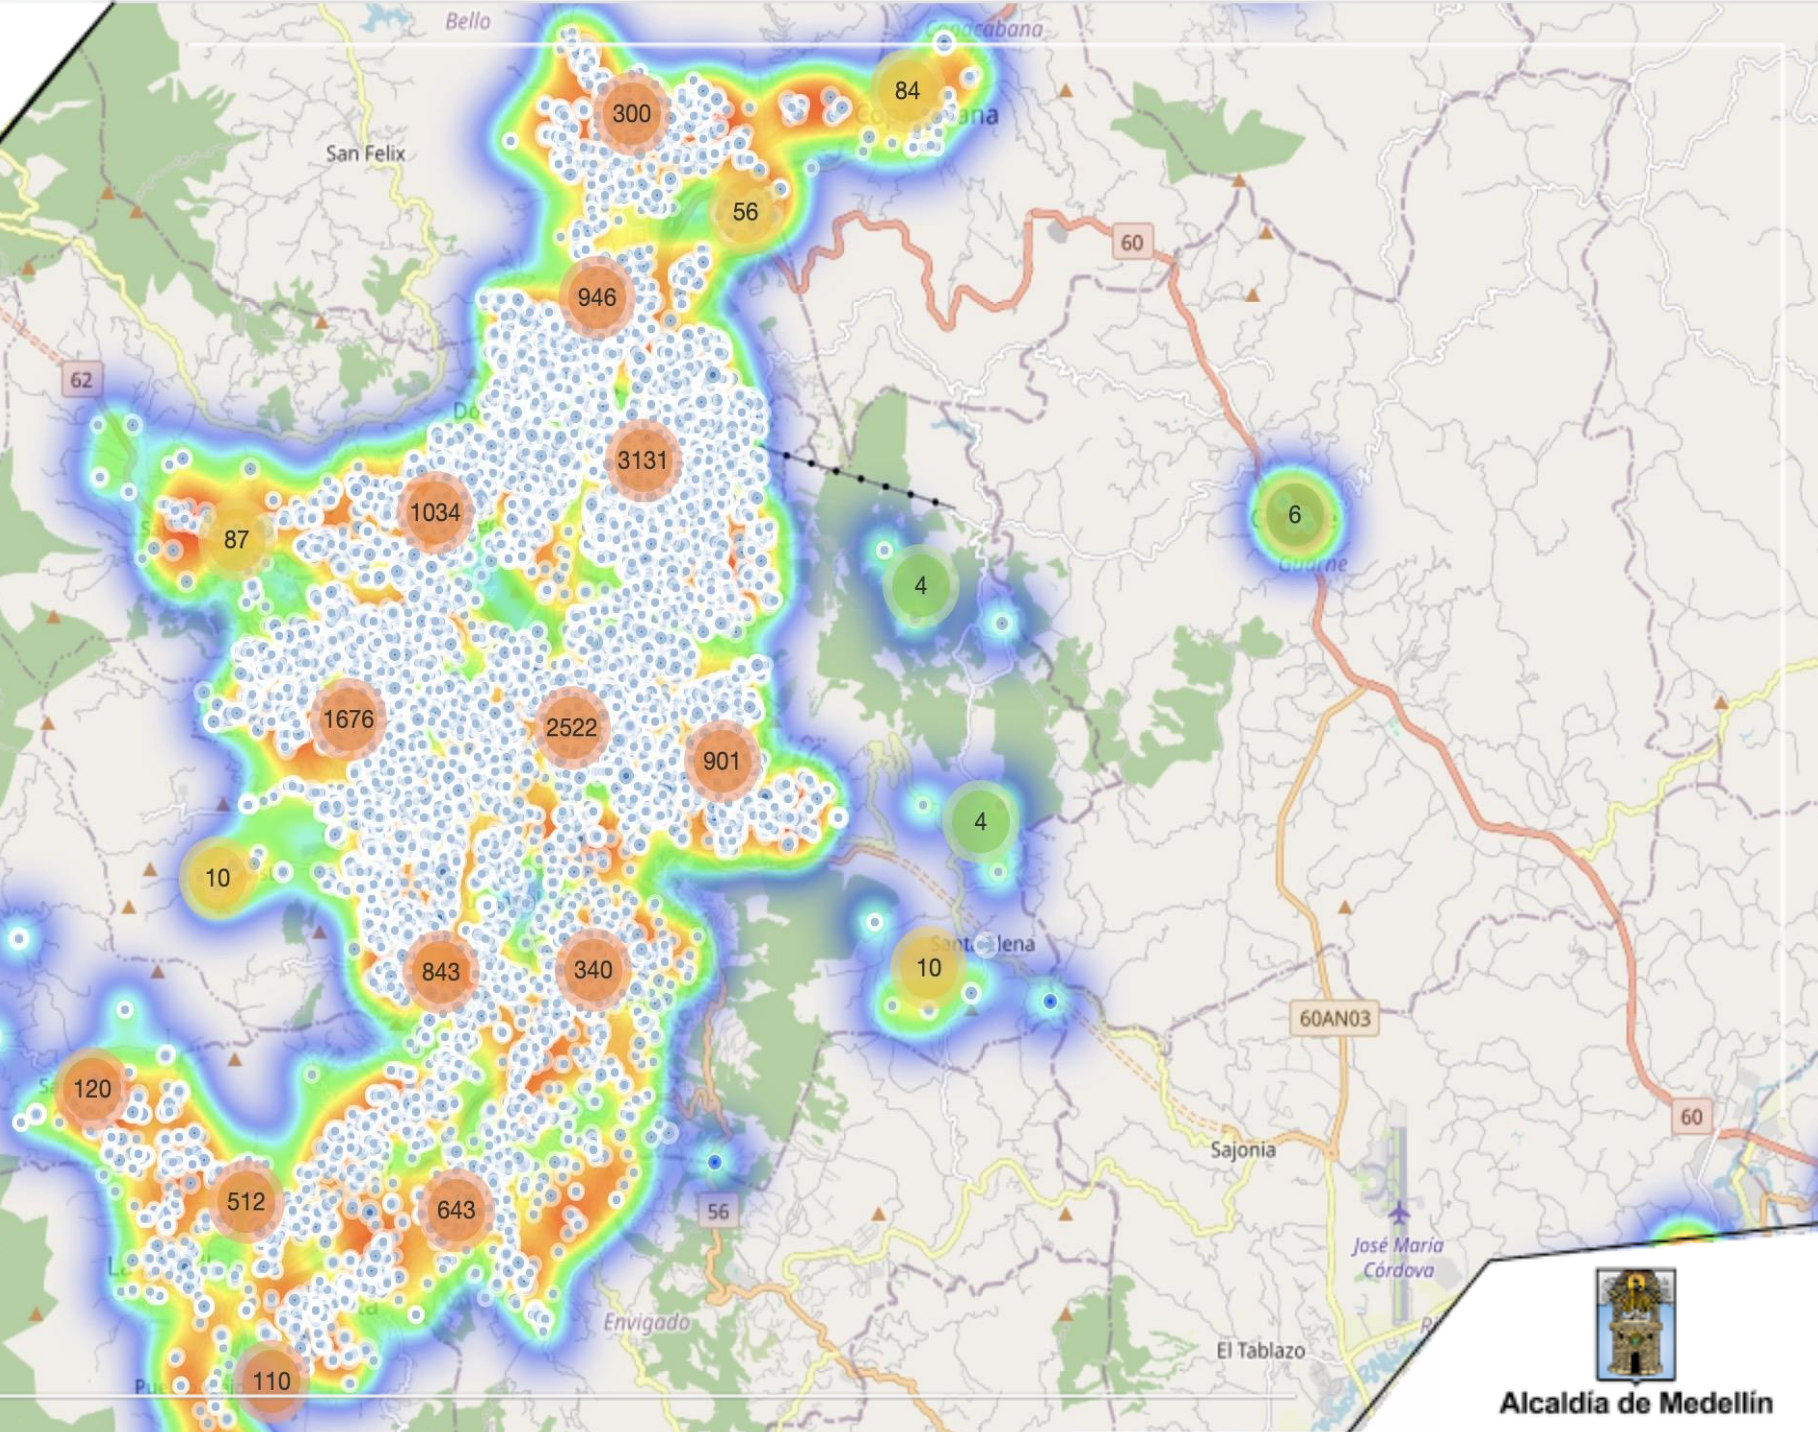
Bello
Copacabana
84
300
San Felix
56
60
946
62
3131
1034
6
87
4
1676
2522
901
4
10
Santa Elena
10
843
340
60AN03
120
60
Sajonia
512
643
56
José María Córdova
Envigado
El Tablazo
110
Alcaldía de Medellín